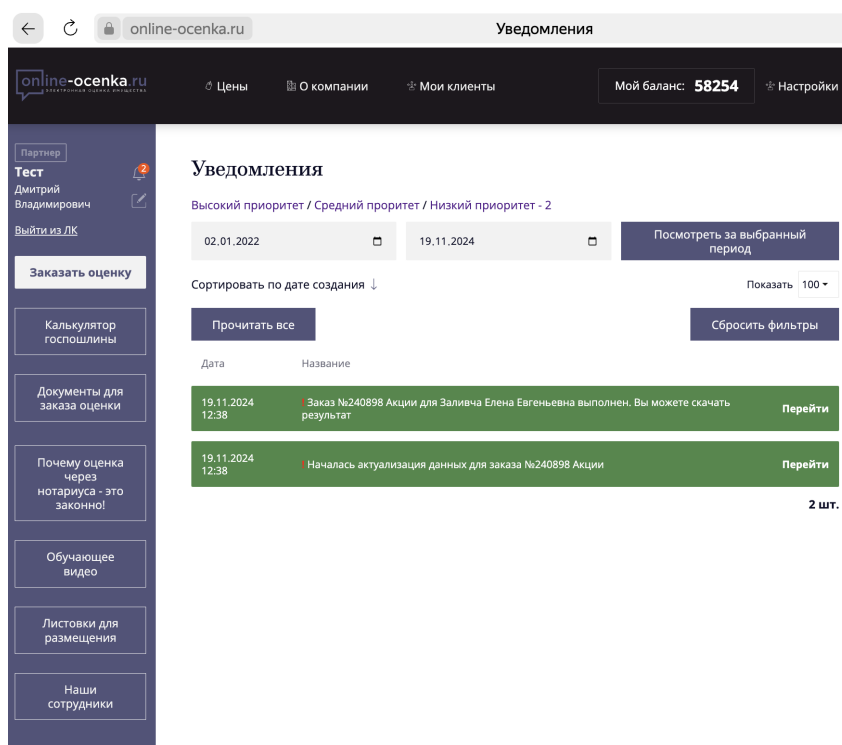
online-ocenka.ru

Уведомления

online-ocenka.ru
ЭЛЕКТРОННАЯ ОЦЕНКА ИМУЩЕСТВА

Цены

О компании

Мои клиенты

Мой баланс: 58254

Настройки

Партнер

Тест

2

Дмитрий Владимирович

Выйти из ЛК

Заказать оценку

Калькулятор госпошлины

Документы для заказа оценки

Почему оценка через нотариуса - это законно!

Обучающее видео

Листовки для размещения

Наши сотрудники

Уведомления

Высокий приоритет / Средний прорітет / Низкий приоритет - 2

02.01.2022

19.11.2024

Посмотреть за выбранный период

Сортировать по дате создания ↓

Показать 100

Прочитать все

Сбросить фильтры

| Дата | Название | |
|---|---|---|
| 19.11.2024 12:38 | ! Заказ №240898 Акции для Заливча Елена Евгеньевна выполнен. Вы можете скачать результат | Перейти |
| 19.11.2024 12:38 | ! Началась актуализация данных для заказа №240898 Акции | Перейти |

2 шт.